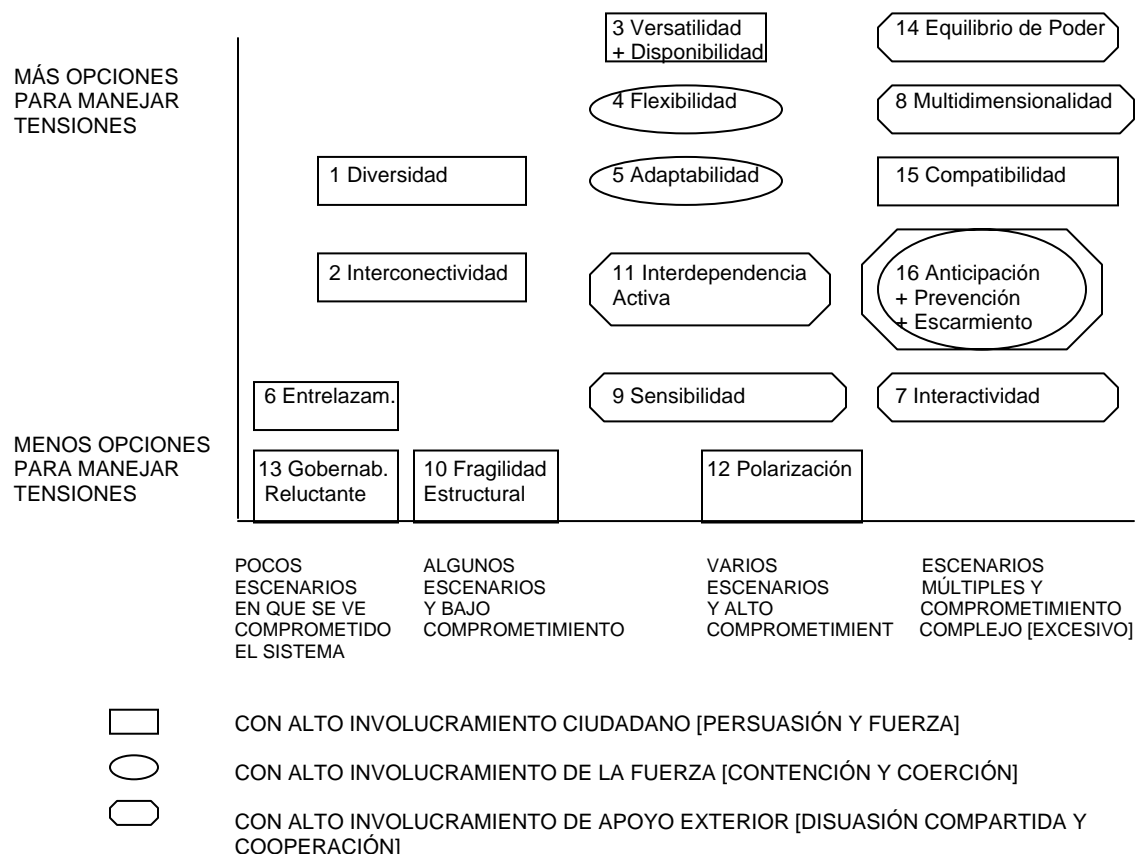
MÁS OPCIONES PARA MANEJAR TENSIONES

3 Versatilidad + Disponibilidad

14 Equilibrio de Poder

4 Flexibilidad

8 Multidimensionalidad

1 Diversidad

5 Adaptabilidad

15 Compatibilidad

2 Interconectividad

11 Interdependencia Activa

16 Anticipación + Prevención + Escarmiento

6 Entrelazam.

9 Sensibilidad

7 Interactividad

MENOS OPCIONES PARA MANEJAR TENSIONES

13 Gobernab. Reluctante

10 Fragilidad Estructural

12 Polarización

POCOS ESCENARIOS EN QUE SE VE COMPROMETIDO EL SISTEMA

ALGUNOS ESCENARIOS Y BAJO COMPROMETIMIENTO

VARIOS ESCENARIOS Y ALTO COMPROMETIMIENT

ESCENARIOS MÚLTIPLES Y COMPROMETIMIENTO COMPLEJO [EXCESIVO]

CON ALTO INVOLUCRAMIENTO CIUDADANO [PERSUASIÓN Y FUERZA]

CON ALTO INVOLUCRAMIENTO DE LA FUERZA [CONTENCIÓN Y COERCIÓN]

CON ALTO INVOLUCRAMIENTO DE APOYO EXTERIOR [DISUASIÓN COMPARTIDA Y COOPERACIÓN]